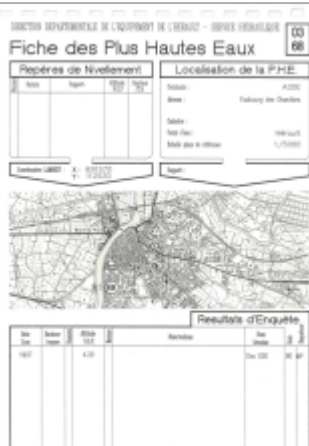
DIRECTION DEPARTEMENTALE DE L'EQUIPEMENT DE L'HERAULT - SERVICE HYDRAULIQUE

03
68

Fiche des Plus Hautes Eaux

Repères de Nivellement

| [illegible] | Nature | Support | Altitude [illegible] | Altitude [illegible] |
|---|---|---|---|---|
| | | | | |

Localisation de la P.H.E.

Commune : AGDE
Adresse : Faubourg des Chandites
Cadastre :
Nom d'eau : Hérault
Echelle plan de référence : 1/25000

Coordonnées LAMBERT : X : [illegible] Y : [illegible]

Support :

Résultats d'Enquête

| Date Crue | Numéro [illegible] | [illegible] | Altitude N.G.F. | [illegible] | Observations | Nom Informateur | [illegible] | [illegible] |
|---|---|---|---|---|---|---|---|---|
| 1907 | | | 4.20 | | | Doc. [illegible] | BC | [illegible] |